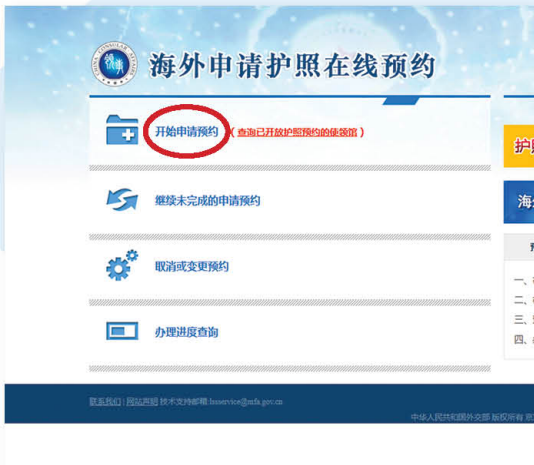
海外申请护照在线预约

开始申请预约（查询已开放护照预约的使领馆）

继续未完成的申请预约

取消或变更预约

办理进度查询

护

海

一、
二、
三、
四、

联系我们 | 网站声明 技术支持邮箱:lsservice@mfa.gov.cn

中华人民共和国外交部 版权所有